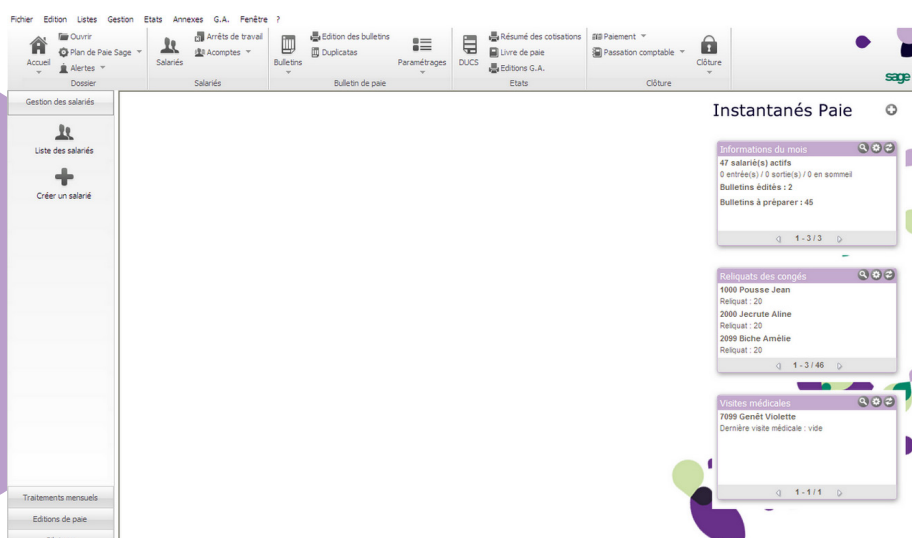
Fichier Edition Listes Gestion Etats Annexes G.A. Fenêtre ?

Accueil
Ouvrir
Plan de Paie Sage
Alertes
Dossier

Salariés
Arrêts de travail
Acomptes
Salariés

Bulletins
Edition des bulletins
Duplicatas
Paramétrages
Bulletin de paie

DUCS
Résumé des cotisations
Livre de paie
Editions G.A.
Etats

Paiement
Passation comptable
Clôture
Clôture

sage

Gestion des salariés

Liste des salariés

Créer un salarié

Traitements mensuels

Editions de paie

Instantanés Paie

Informations du mois
47 salarié(s) actifs
0 entrée(s) / 0 sortie(s) / 0 en sommeil
Bulletins édités : 2
Bulletins à préparer : 45
1 - 3 / 3

Reliquats des congés
1000 Pousse Jean
Reliquat : 20
2000 Jecrute Aline
Reliquat : 20
2099 Biche Amélie
Reliquat : 20
1 - 3 / 46

Visites médicales
7099 Genêt Violette
Dernière visite médicale : vide
1 - 1 / 1